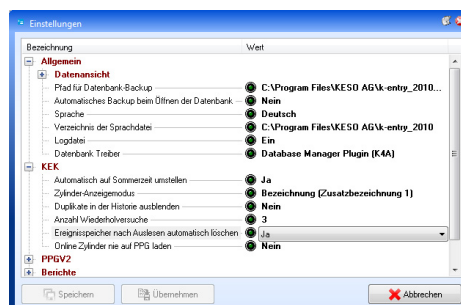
Einstellungen

| Bezeichnung | Wert |
|---|---|
| Allgemein | |
| Datenansicht | |
| Pfad für Datenbank-Backup | C:\Program Files\KESO AG\k-entry_2010... |
| Automatisches Backup beim Öffnen der Datenbank | Nein |
| Sprache | Deutsch |
| Verzeichnis der Sprachdatei | C:\Program Files\KESO AG\k-entry_2010 |
| Logdatei | Ein |
| Datenbank Treiber | Database Manager Plugin (K4A) |
| KEK | |
| Automatisch auf Sommerzeit umstellen | Ja |
| Zylinder-Anzeigemodus | Bezeichnung (Zusatzbezeichnung 1) |
| Duplikate in der Historie ausblenden | Nein |
| Anzahl Wiederholversuche | 3 |
| Ereignisspeicher nach Auslesen automatisch löschen | Ja |
| Online Zylinder nie auf PPG laden | Nein |
| PPGV2 | |
| Berichte | |

Speichern Übernehmen Abbrechen